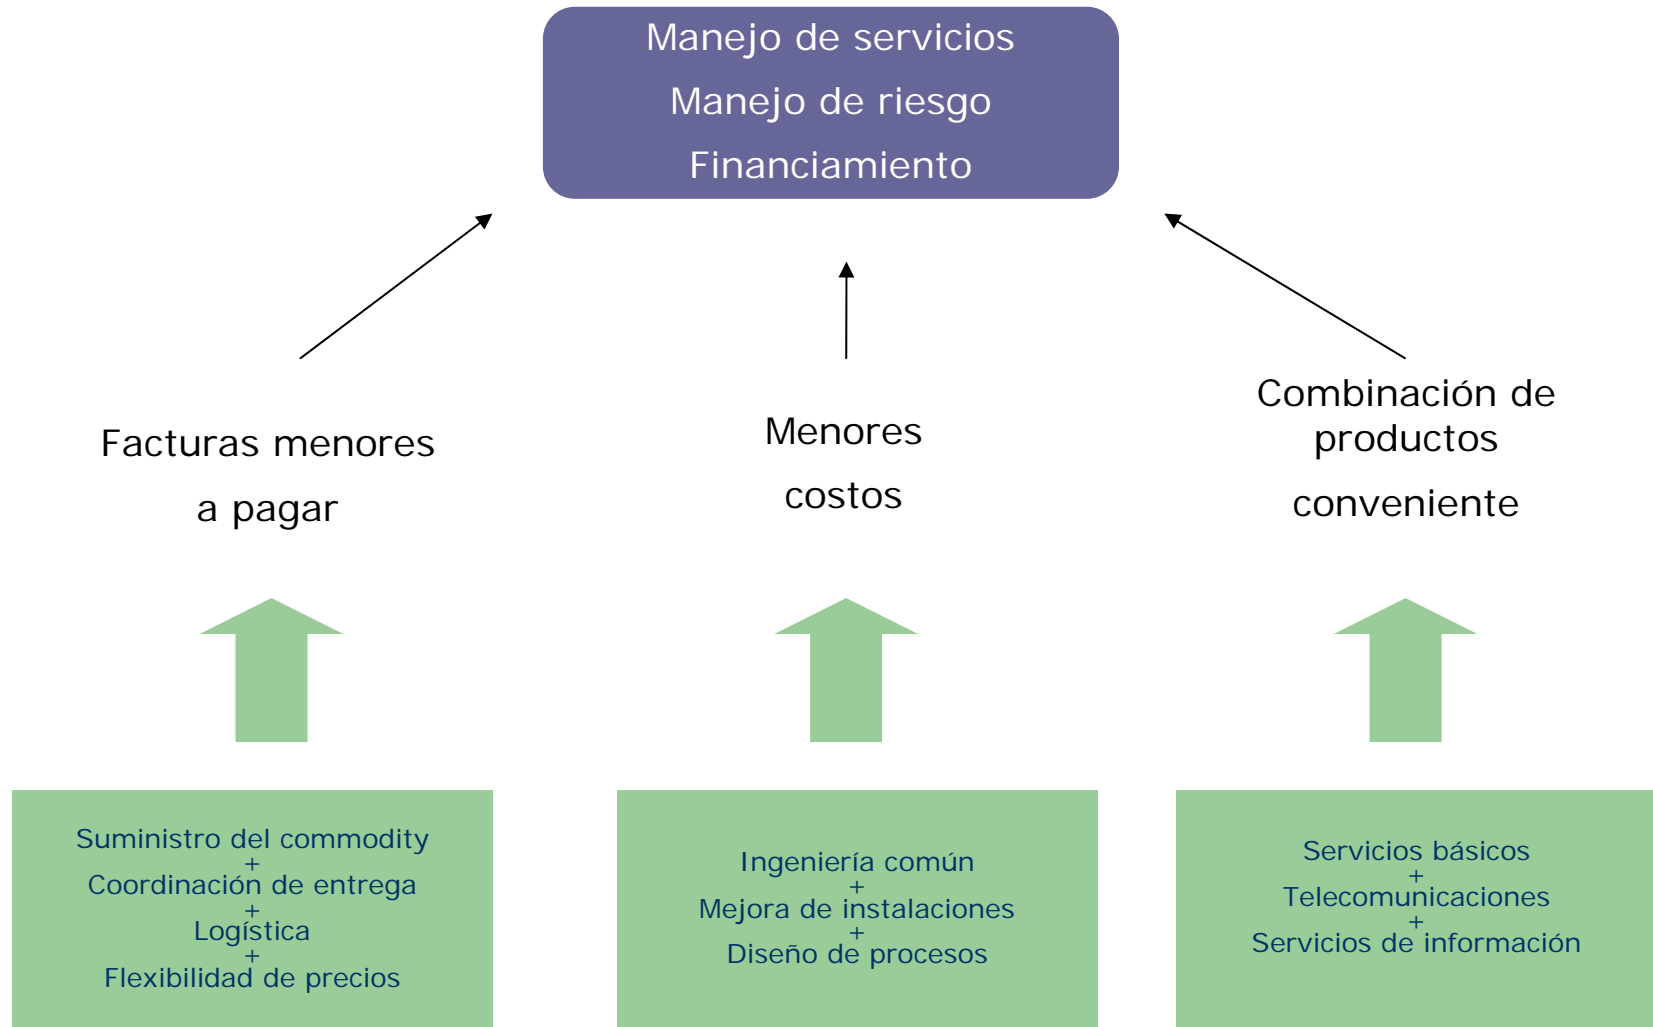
Manejo de servicios
Manejo de riesgo
Financiamiento

Facturas menores a pagar

Menores costos

Combinación de productos conveniente

Suministro del commodity
+
Coordinación de entrega
+
Logística
+
Flexibilidad de precios

Ingeniería común
+
Mejora de instalaciones
+
Diseño de procesos

Servicios básicos
+
Telecomunicaciones
+
Servicios de información